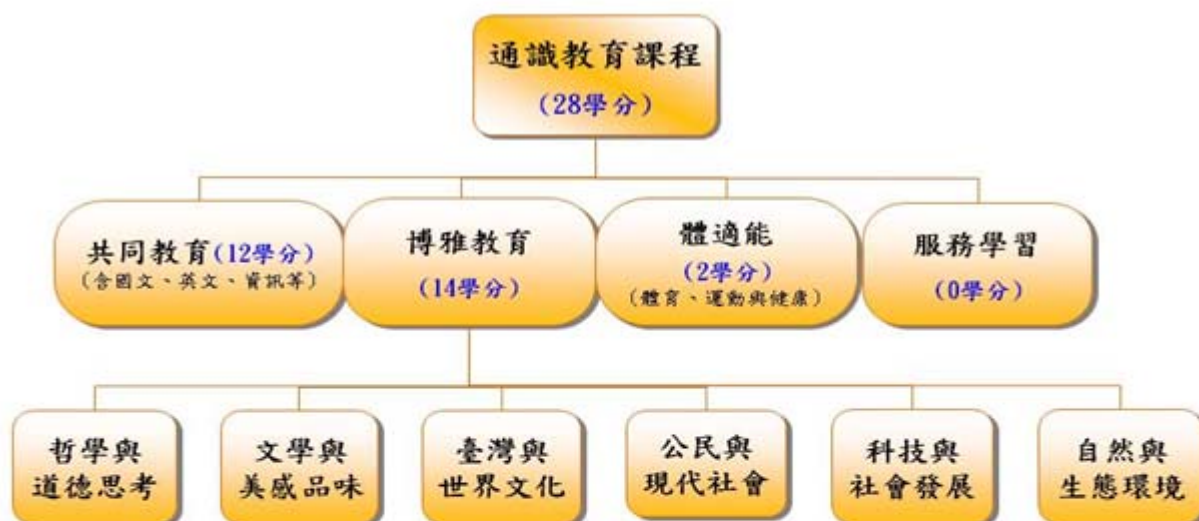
通識教育課程
(28學分)

共同教育(12學分)
(含國文、英文、資訊等)

博雅教育
(14學分)

體適能
(2學分)
(體育、運動與健康)

服務學習
(0學分)

哲學與
道德思考

文學與
美感品味

臺灣與
世界文化

公民與
現代社會

科技與
社會發展

自然與
生態環境